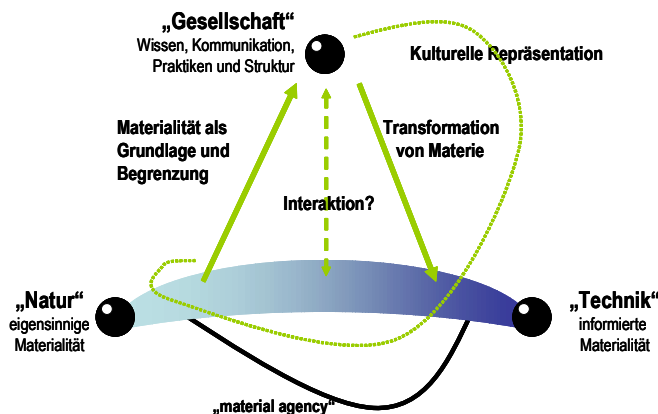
„Gesellschaft“
Wissen, Kommunikation, Praktiken und Struktur

Kulturelle Repräsentation

Materialität als Grundlage und Begrenzung

Transformation von Materie

Interaktion?

„Natur“
eigensinnige Materialität

„Technik“
informierte Materialität

„material agency“